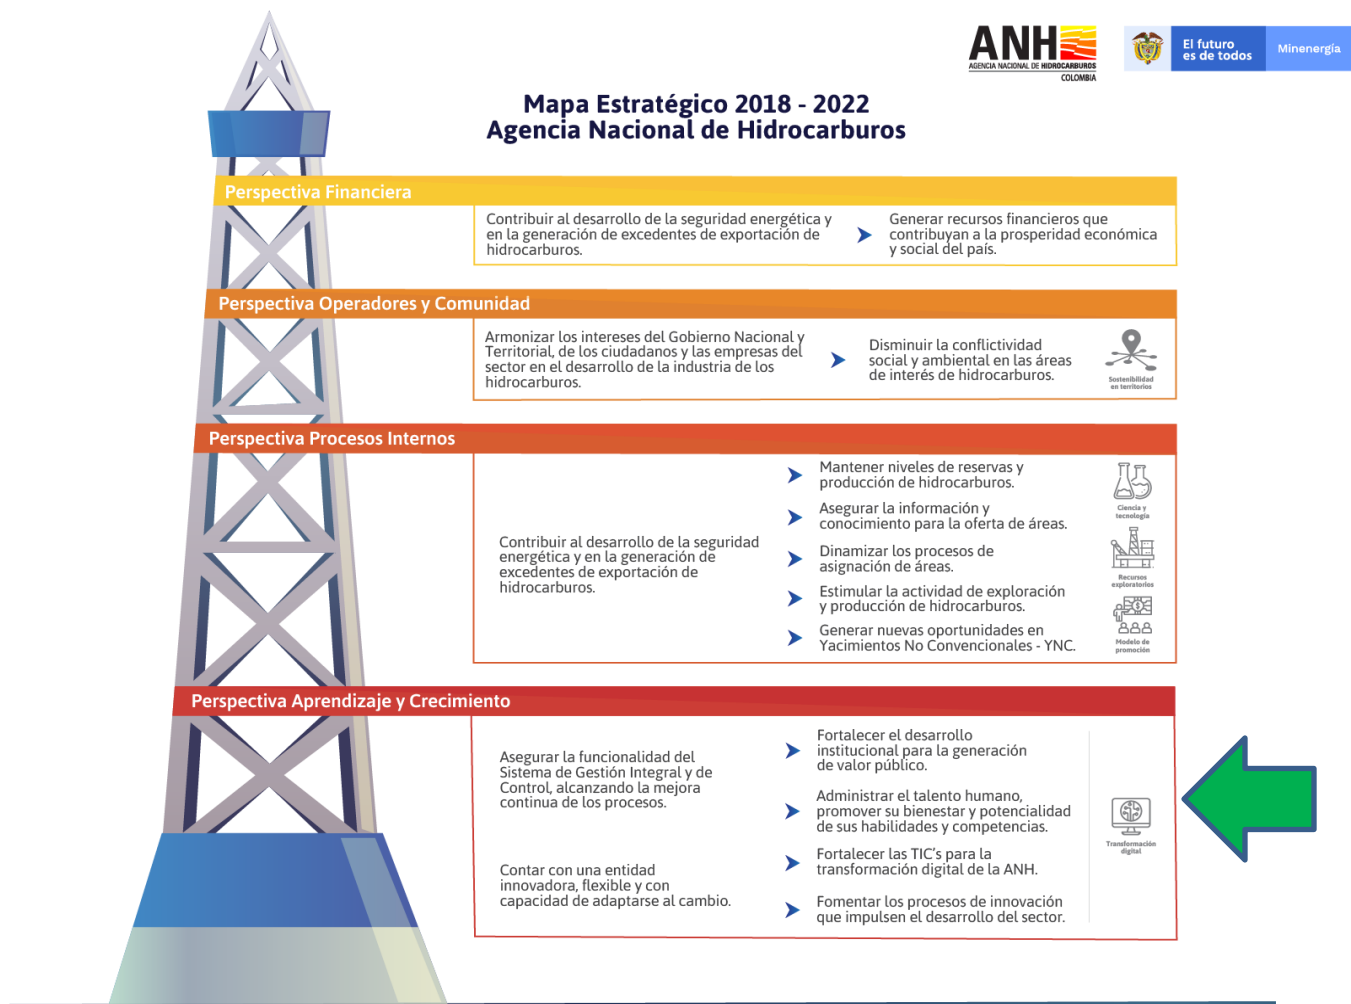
ANH
AGENCIA NACIONAL DE HIDROCARBUROS
COLOMBIA

El futuro es de todos

Minenergía

Mapa Estratégico 2018 - 2022
Agencia Nacional de Hidrocarburos

Perspectiva Financiera

Contribuir al desarrollo de la seguridad energética y en la generación de excedentes de exportación de hidrocarburos.

Generar recursos financieros que contribuyan a la prosperidad económica y social del país.

Perspectiva Operadores y Comunidad

Armonizar los intereses del Gobierno Nacional y Territorial, de los ciudadanos y las empresas del sector en el desarrollo de la industria de los hidrocarburos.

Disminuir la conflictividad social y ambiental en las áreas de interés de hidrocarburos.

Sostenibilidad en territorios

Perspectiva Procesos Internos

Contribuir al desarrollo de la seguridad energética y en la generación de excedentes de exportación de hidrocarburos.

Mantener niveles de reservas y producción de hidrocarburos.

Asegurar la información y conocimiento para la oferta de áreas.

Dinamizar los procesos de asignación de áreas.

Estimular la actividad de exploración y producción de hidrocarburos.

Generar nuevas oportunidades en Yacimientos No Convencionales - YNC.

Ciencia y tecnología

Recursos exploratorios

Modelo de promoción

Perspectiva Aprendizaje y Crecimiento

Asegurar la funcionalidad del Sistema de Gestión Integral y de Control, alcanzando la mejora continua de los procesos.

Contar con una entidad innovadora, flexible y con capacidad de adaptarse al cambio.

Fortalecer el desarrollo institucional para la generación de valor público.

Administrar el talento humano, promover su bienestar y potencialidad de sus habilidades y competencias.

Fortalecer las TIC's para la transformación digital de la ANH.

Fomentar los procesos de innovación que impulsen el desarrollo del sector.

Transformación digital